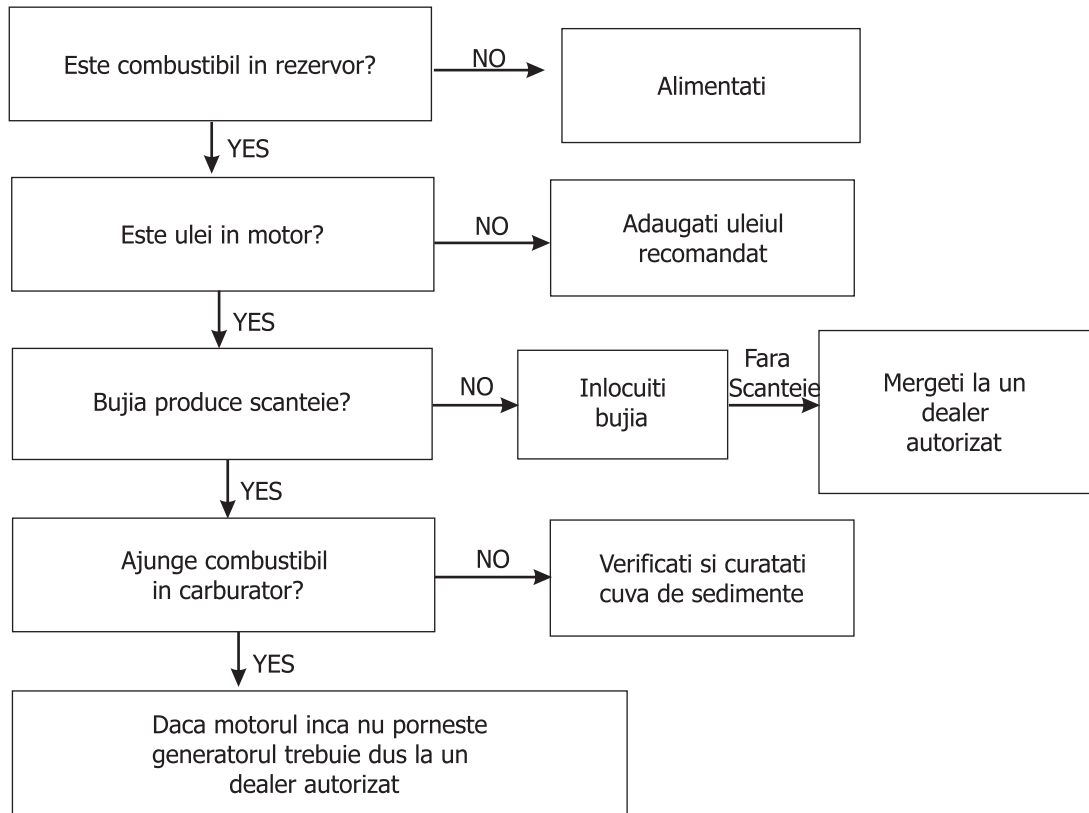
Este combustibil in rezervor?

NO

Alimentati

YES

Este ulei in motor?

NO

Adaugati uleiul recomandat

YES

Bujia produce scanteie?

NO

Inlocuiti bujia

Fara Scanteie

Mergeti la un dealer autorizat

YES

Ajunge combustibil in carburator?

NO

Verificati si curatati cuva de sedimente

YES

Daca motorul inca nu porneste generatorul trebuie dus la un dealer autorizat